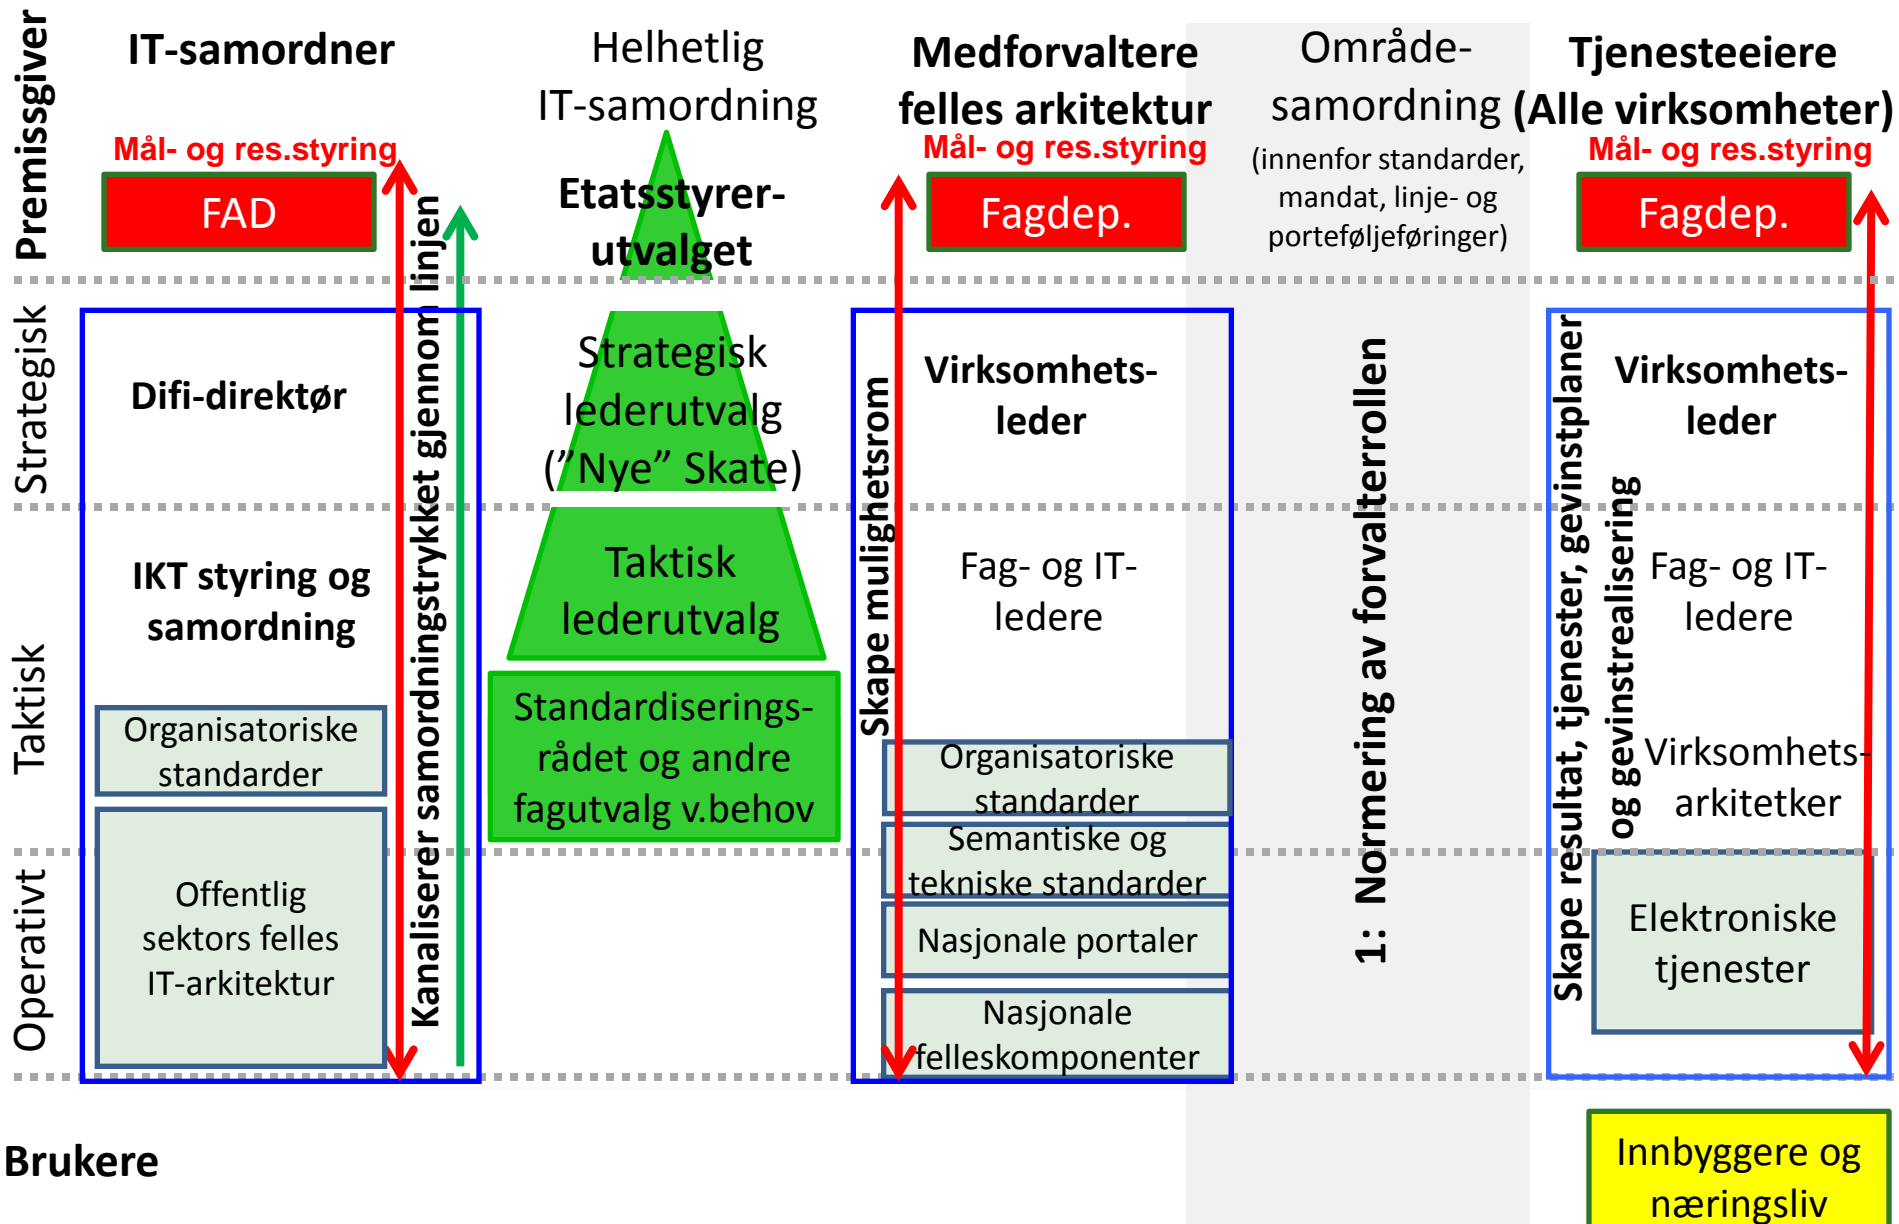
Premissgiver

Strategisk

Taktisk

Operativt

Brukere

IT-samordner

Mål- og res.styring

FAD

Difi-direktør

IKT styring og samordning

Organisatoriske standarder

Offentlig sektors felles IT-arkitektur

Kanaliserer samordningstrykket gjennom linjen

Helhetlig IT-samordning

Etatsstyrer-utvalget

Strategisk lederutvalg ("Nye" Skate)

Taktisk lederutvalg

Standardiserings-rådet og andre fagutvalg v.behov

Medforvaltere felles arkitektur

Mål- og res.styring

Fagdep.

Skape mulighetsrom

Virksomhets-leder

Fag- og IT-ledere

Organisatoriske standarder

Semantiske og tekniske standarder

Nasjonale portaler

Nasjonale felleskomponenter

Område-samordning

(innenfor standarder, mandat, linje- og porteføljeføringer)

1: Normering av forvalterrollen

Tjenesteeiere (Alle virksomheter)

Mål- og res.styring

Fagdep.

Skape resultat, tjenester, gevinstplaner og gevinstrealisering

Virksomhets-leder

Fag- og IT-ledere

Virksomhets-arkitetker

Elektroniske tjenester

Innbyggere og næringsliv